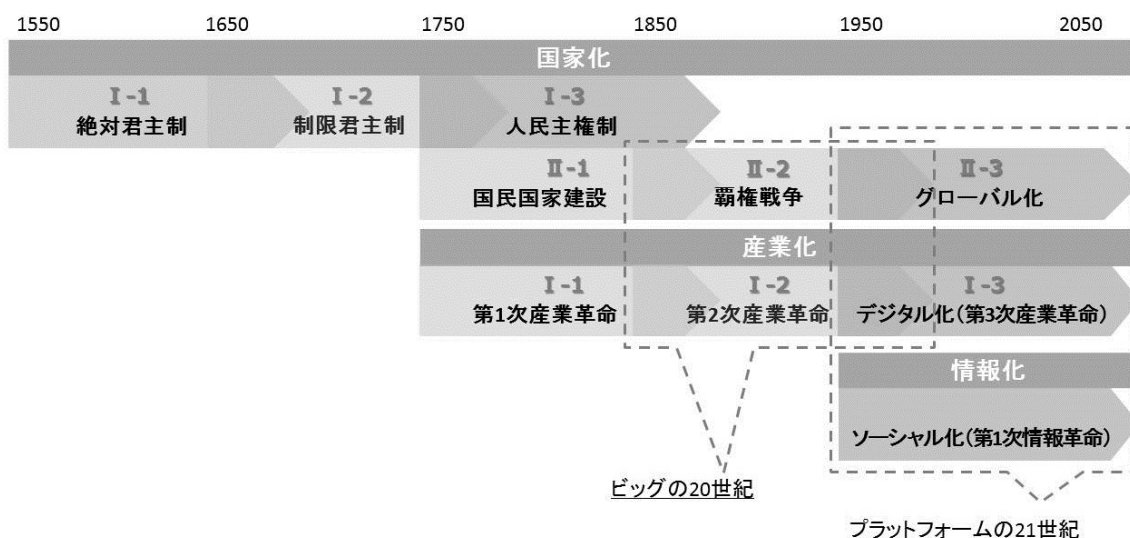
1550 1650 1750 1850 1950 2050

国家化

Ⅰ-1
絶対君主制

Ⅰ-2
制限君主制

Ⅰ-3
人民主権制

Ⅱ-1
国民国家建設

Ⅱ-2
覇権戦争

Ⅱ-3
グローバル化

産業化

Ⅰ-1
第1次産業革命

Ⅰ-2
第2次産業革命

Ⅰ-3
デジタル化（第3次産業革命）

情報化

ソーシャル化（第1次情報革命）

ビッグの20世紀

プラットフォームの21世紀